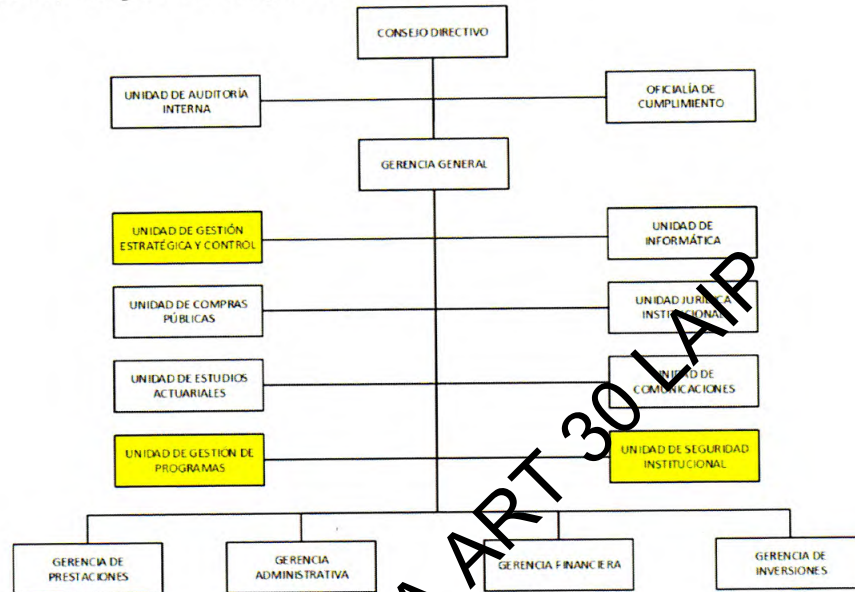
CONSEJO DIRECTIVO

UNIDAD DE AUDITORÍA INTERNA

OFICIALÍA DE CUMPLIMIENTO

GERENCIA GENERAL

UNIDAD DE GESTIÓN ESTRATÉGICA Y CONTROL

UNIDAD DE INFORMÁTICA

UNIDAD DE COMPRAS PÚBLICAS

UNIDAD JURÍDICA INSTITUCIONAL

UNIDAD DE ESTUDIOS ACTUARIALES

UNIDAD DE COMUNICACIONES

UNIDAD DE GESTIÓN DE PROGRAMAS

UNIDAD DE SEGURIDAD INSTITUCIONAL

GERENCIA DE PRESTACIONES

GERENCIA ADMINISTRATIVA

GERENCIA FINANCIERA

GERENCIA DE INVERSIONES

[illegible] ART 30 LAIP